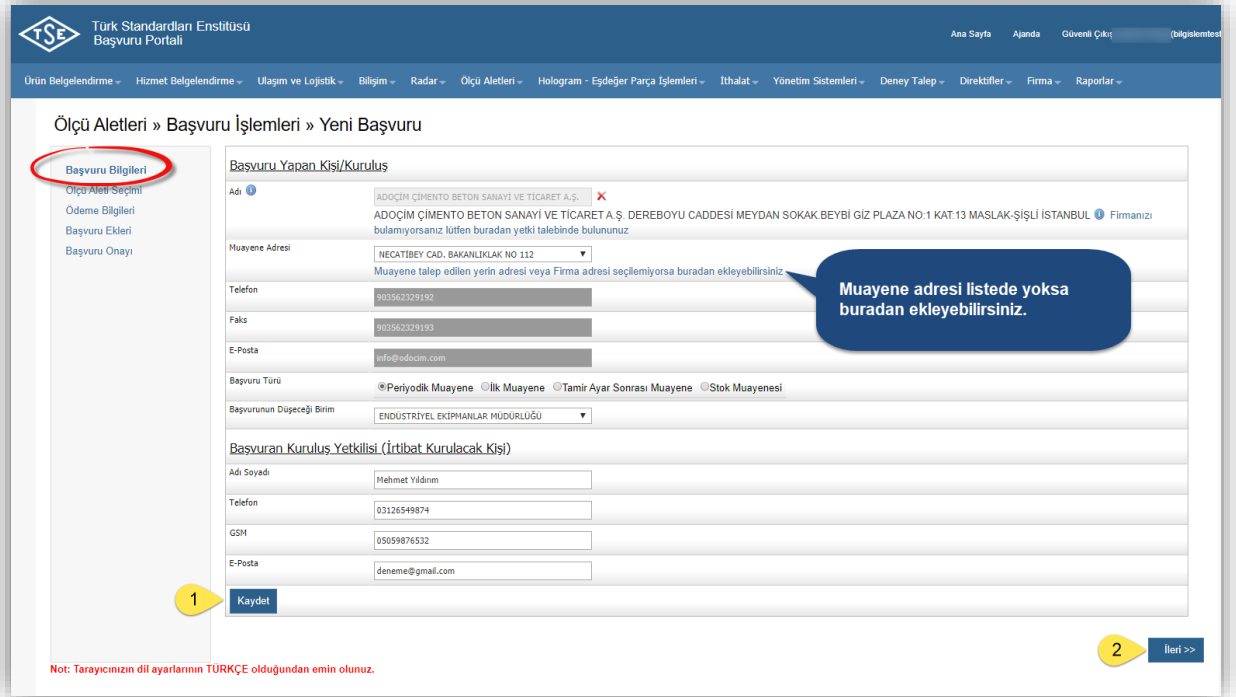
TSE Türk Standardları Enstitüsü
Başvuru Portalı

Ana Sayfa Ajanda Güvenli Çıkış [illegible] (bilgislemtest

Ürün Belgelendirme Hizmet Belgelendirme Ulaşım ve Lojistik Bilişim Radar Ölçü Aletleri Hologram - Eşdeğer Parça İşlemleri İthalat Yönetim Sistemleri Deney Talep Direktifler Firma Raporlar

Ölçü Aletleri » Başvuru İşlemleri » Yeni Başvuru

Başvuru Bilgileri
Ölçü Aleti Seçimi
Ödeme Bilgileri
Başvuru Ekleri
Başvuru Onayı

Başvuru Yapan Kişi/Kuruluş

| | |
|---|---|
| Adı | ADOÇİM ÇİMENTO BETON SANAYİ VE TİCARET A.Ş. ✕ ADOÇİM ÇİMENTO BETON SANAYİ VE TİCARET A.Ş. DEREBOYU CADDESİ MEYDAN SOKAK BEYBİ GİZ PLAZA NO:1 KAT:13 MASLAK-ŞİŞLİ İSTANBUL Firmanızı bulamıyorsanız lütfen buradan yetki talebinde bulununuz |
| Muayene Adresi | NECATİBEY CAD. BAKANLIKLAK NO 112 Muayene talep edilen yerin adresi veya Firma adresi seçilemiyorsa buradan ekleyebilirsiniz |
| Telefon | 903562329192 |
| Faks | 903562329193 |
| E-Posta | info@odocim.com |
| Başvuru Türü | Periyodik Muayene İlk Muayene Tamir Ayar Sonrası Muayene Stok Muayenesi |
| Başvurunun Düşeceği Birim | ENDÜSTRİYEL EKİPMANLAR MÜDÜRLÜĞÜ |

Muayene adresi listede yoksa buradan ekleyebilirsiniz.

Başvuran Kuruluş Yetkilisi (İrtibat Kurulacak Kişi)

| | |
|---|---|
| Adı Soyadı | Mehmet Yıldırım |
| Telefon | 03126549874 |
| GSM | 05059876532 |
| E-Posta | deneme@gmail.com |

1 Kaydet

2 İleri >>

Not: Tarayıcınızın dil ayarlarının TÜRKÇE olduğundan emin olunuz.